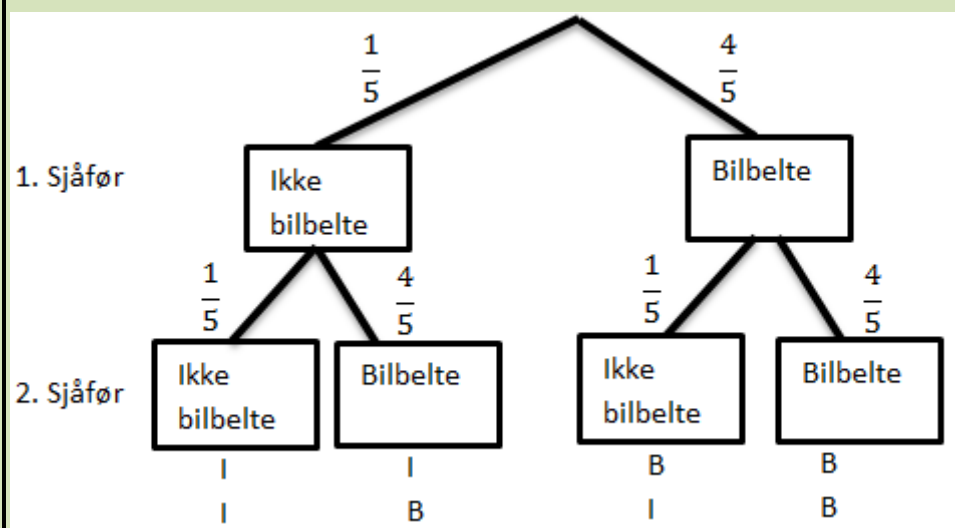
$\frac{1}{5}$

$\frac{4}{5}$

1. Sjåfør

Ikke bilbelte

Bilbelte

$\frac{1}{5}$

$\frac{4}{5}$

$\frac{1}{5}$

$\frac{4}{5}$

2. Sjåfør

Ikke bilbelte

Bilbelte

Ikke bilbelte

Bilbelte

I
I

I
B

B
I

B
B